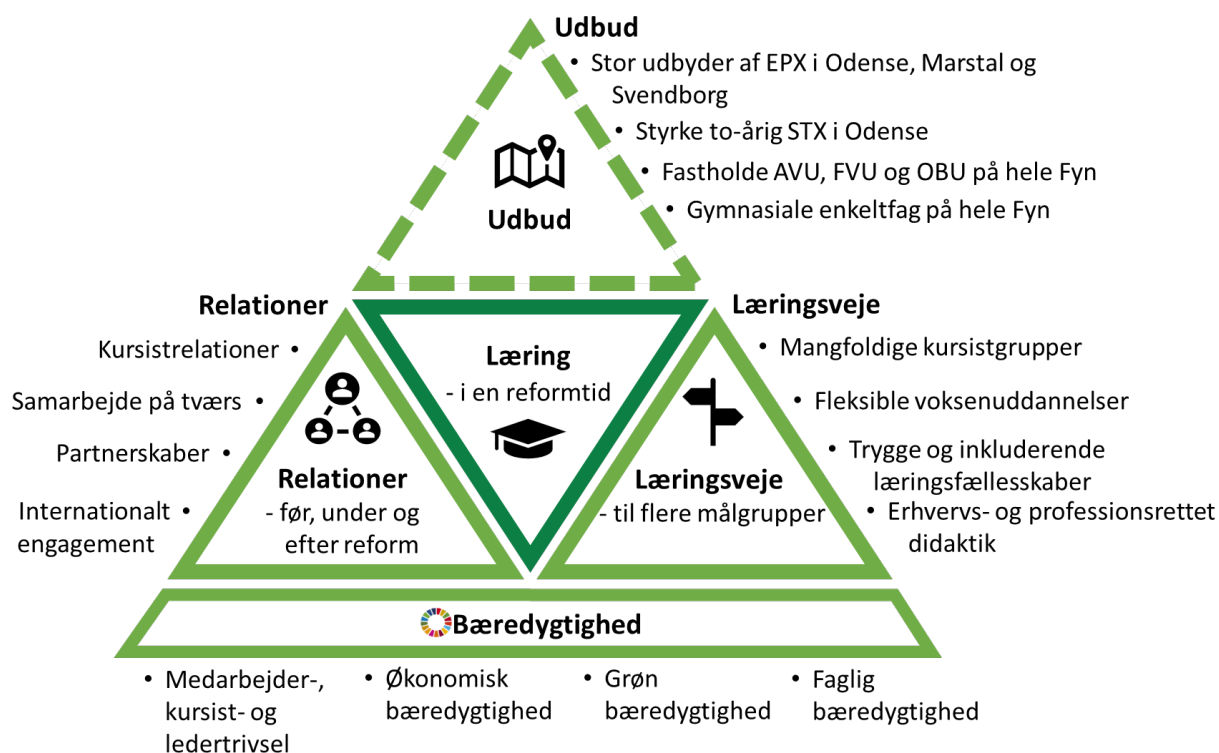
Udbud
• Stor udbyder af EPX i Odense, Marstal og Svendborg
• Styrke to-årig STX i Odense
• Fastholde AVU, FVU og OBU på hele Fyn
• Gymnasiale enkeltfag på hele Fyn

Udbud

Relationer
Kursistrelationer •
Samarbejde på tværs •
Partnerskaber •
Internationalt engagement •

Læring
- i en reformtid

Relationer
- før, under og efter reform

Læringsveje
- til flere målgrupper

Læringsveje
• Mangfoldige kursistgrupper
• Fleksible voksenuddannelser
• Trygge og inkluderende læringsfællesskaber
• Erhvervs- og professionsrettet didaktik

Bæredygtighed
• Medarbejder-, kursist- og ledertrivsel
• Økonomisk bæredygtighed
• Grøn bæredygtighed
• Faglig bæredygtighed